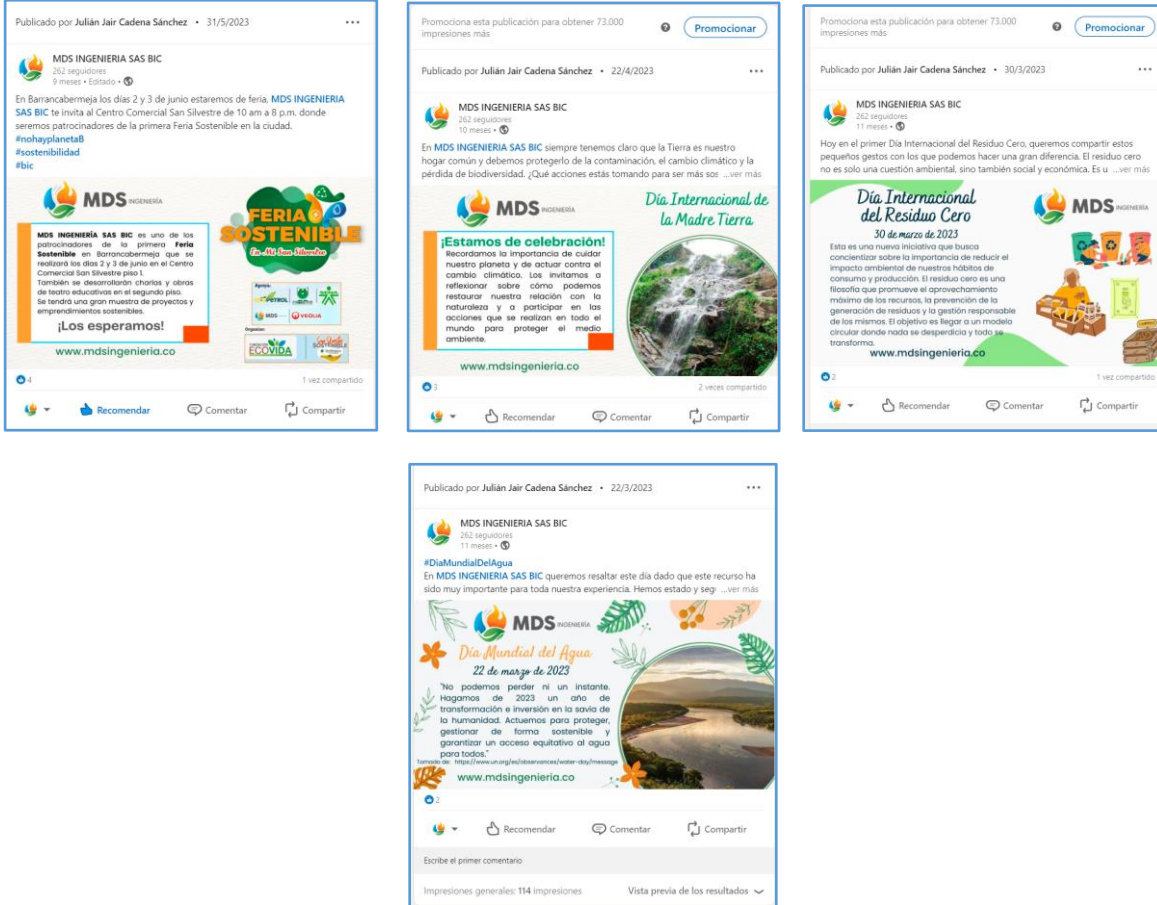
Publicado por Julián Jair Cadena Sánchez • 31/5/2023

MDS INGENIERIA SAS BIC
262 seguidores
9 meses • Editado •

En Barrancabermeja los días 2 y 3 de junio estaremos de feria, MDS INGENIERIA SAS BIC te invita al Centro Comercial San Silvestre de 10 am a 8 p.m. donde seremos patrocinadores de la primera Feria Sostenible en la ciudad.
#nohayplanetaB
#sostenibilidad
#bic

MDS INGENIERÍA

MDS INGENIERÍA SAS BIC es uno de los patrocinadores de la primera Feria Sostenible en Barrancabermeja que se realizará los días 2 y 3 de junio en el Centro Comercial San Silvestre piso 1.
También se desarrollarán charlas y obras de teatro educativas en el segundo piso.
Se tendrá una gran muestra de proyectos y emprendimientos sostenibles.
¡Los esperamos!

FERIA SOSTENIBLE
En Mi San Silvestre

Apoya:
PETROL
MDS
VEOLIA
Organiza:
ECOVIDA

www.mdsingenieria.co

4
1 vez compartido
Recomendar
Comentar
Compartir

Promociona esta publicación para obtener 73.000 impresiones más
Promocionar

Publicado por Julián Jair Cadena Sánchez • 22/4/2023

MDS INGENIERIA SAS BIC
262 seguidores
10 meses •

En MDS INGENIERIA SAS BIC siempre tenemos claro que la Tierra es nuestro hogar común y debemos protegerlo de la contaminación, el cambio climático y la pérdida de biodiversidad. ¿Qué acciones estás tomando para ser más sos ...ver más

MDS INGENIERÍA
Día Internacional de la Madre Tierra

¡Estamos de celebración!
Recordamos la importancia de cuidar nuestro planeta y de actuar contra el cambio climático. Los invitamos a reflexionar sobre cómo podemos restaurar nuestra relación con la naturaleza y a participar en las acciones que se realizan en todo el mundo para proteger el medio ambiente.

www.mdsingenieria.co

3
2 veces compartido
Recomendar
Comentar
Compartir

Promociona esta publicación para obtener 73.000 impresiones más
Promocionar

Publicado por Julián Jair Cadena Sánchez • 30/3/2023

MDS INGENIERIA SAS BIC
262 seguidores
11 meses •

Hoy en el primer Día Internacional del Residuo Cero, queremos compartir estos pequeños gestos con los que podemos hacer una gran diferencia. El residuo cero no es solo una cuestión ambiental, sino también social y económica. Es u ...ver más

Día Internacional del Residuo Cero
30 de marzo de 2023
MDS INGENIERÍA

Esta es una nueva iniciativa que busca concientizar sobre la importancia de reducir el impacto ambiental de nuestros hábitos de consumo y producción. El residuo cero es una filosofía que promueve el aprovechamiento máximo de los recursos, la prevención de la generación de residuos y la gestión responsable de los mismos. El objetivo es llegar a un modelo circular donde nada se desperdicia y todo se transforma.
www.mdsingenieria.co

2
1 vez compartido
Recomendar
Comentar
Compartir

Publicado por Julián Jair Cadena Sánchez • 22/3/2023

MDS INGENIERIA SAS BIC
262 seguidores
11 meses •

#DiaMundialDelAgua
En MDS INGENIERIA SAS BIC queremos resaltar este día dado que este recurso ha sido muy importante para toda nuestra experiencia. Hemos estado y seg ...ver más

MDS INGENIERÍA
Día Mundial del Agua
22 de marzo de 2023
"No podemos perder ni un instante. Hagamos de 2023 un año de transformación e inversión en la savia de la humanidad. Actuemos para proteger, gestionar de forma sostenible y garantizar un acceso equitativo al agua para todos."
Tomado de: https://www.un.org/es/observances/water-day/message
www.mdsingenieria.co

2
Recomendar
Comentar
Compartir

Escribe el primer comentario

Impresiones generales: 114 impresiones
Vista previa de los resultados